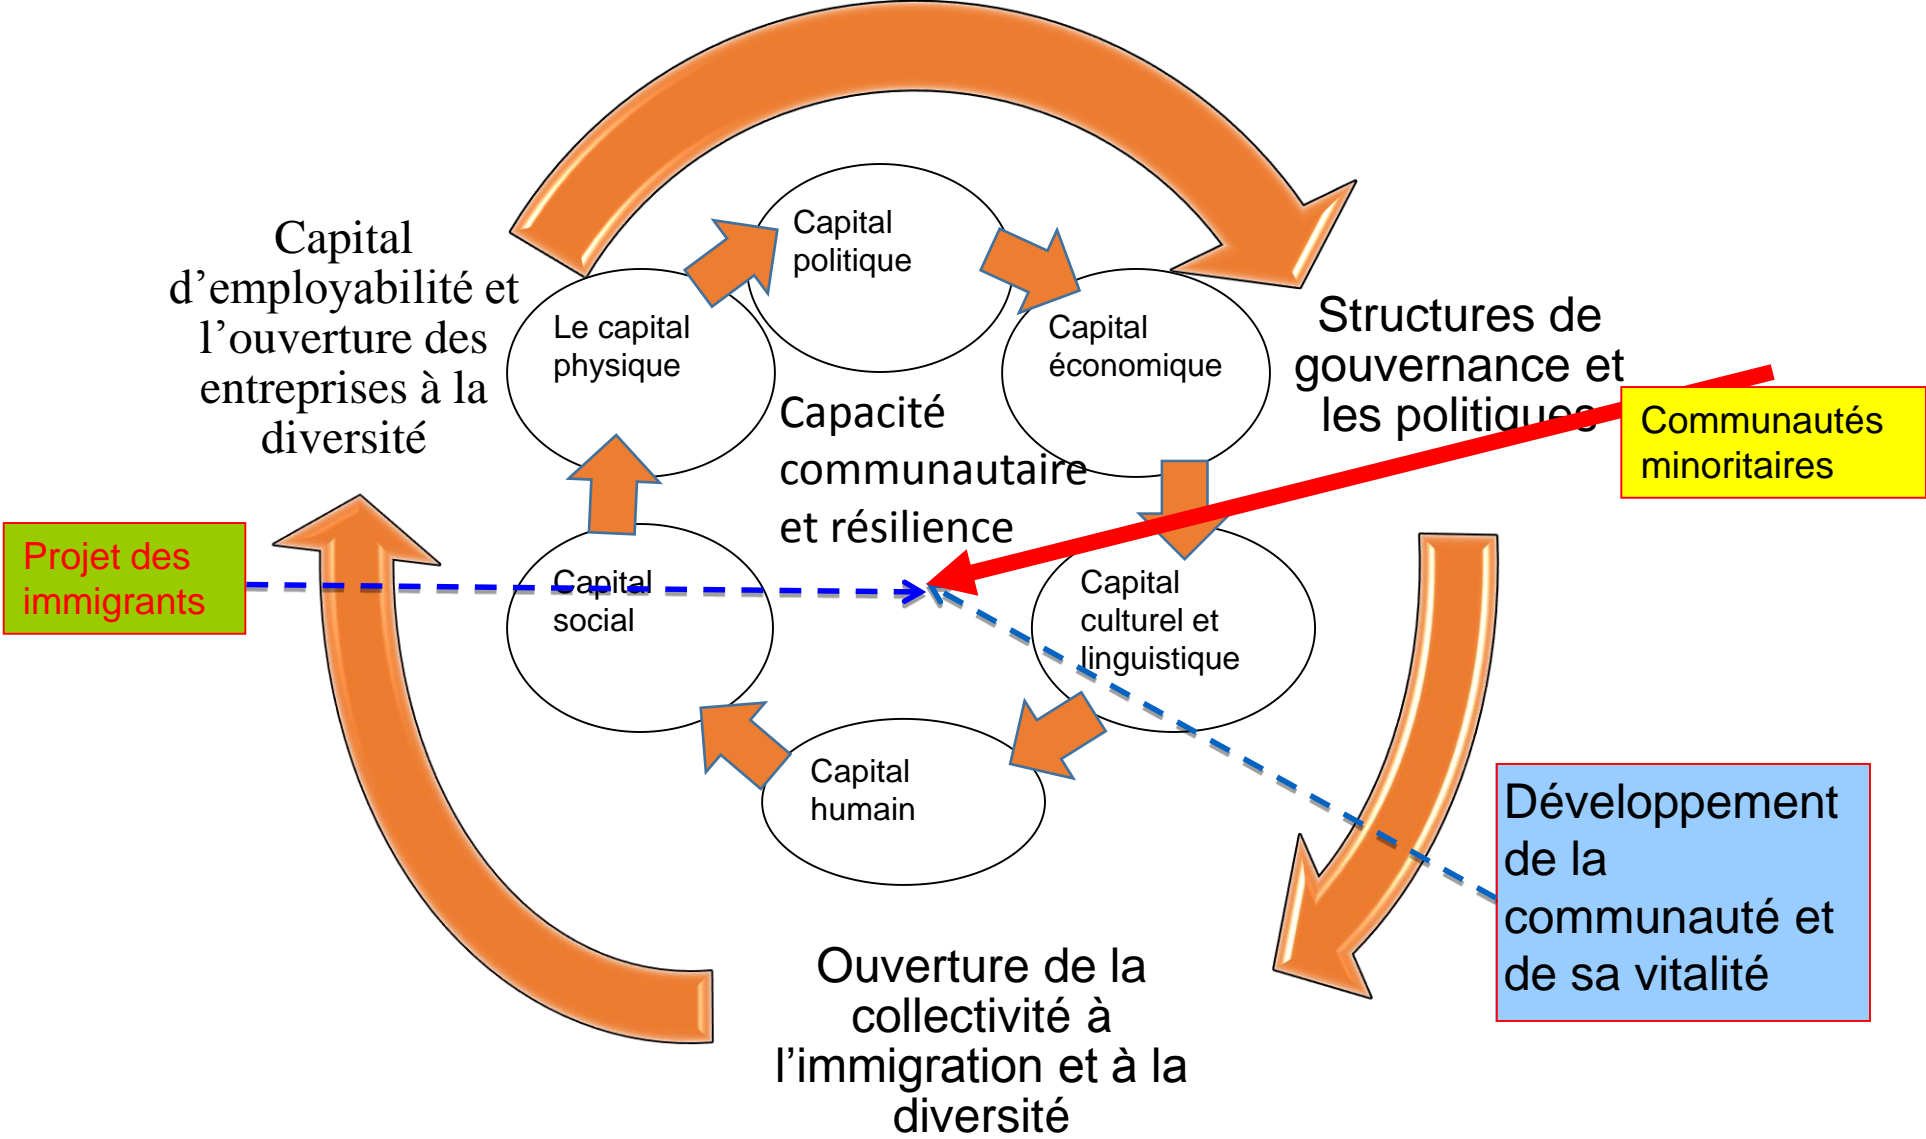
Capital d’employabilité et l’ouverture des entreprises à la diversité

Capital politique

Le capital physique

Capital économique

Structures de gouvernance et les politiques

Communautés minoritaires

Capacité communautaire et résilience

Projet des immigrants

Capital social

Capital culturel et linguistique

Capital humain

Développement de la communauté et de sa vitalité

Ouverture de la collectivité à l’immigration et à la diversité